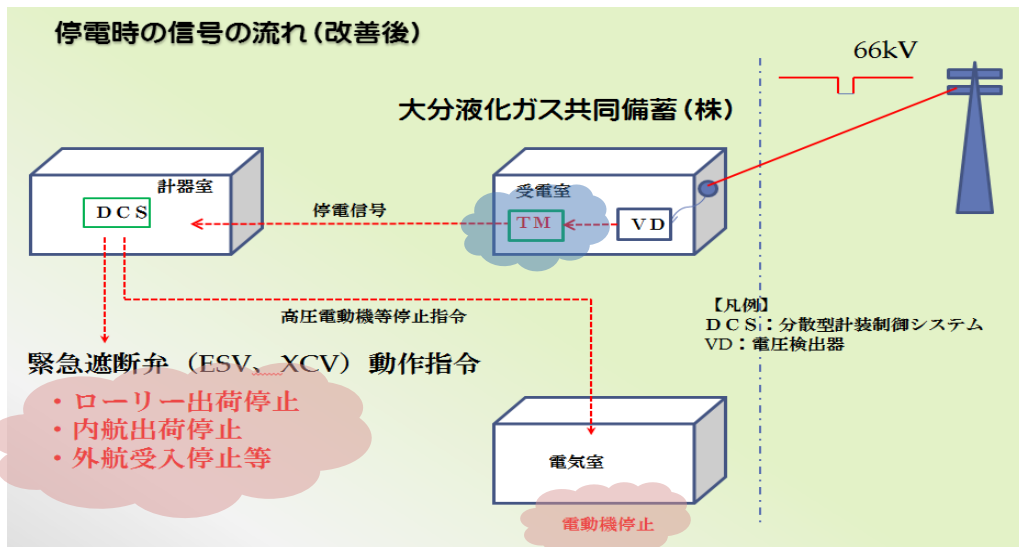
停電時の信号の流れ（改善後）

66kV

大分液化ガス共同備蓄（株）

計器室

ＤＣＳ

停電信号

受電室

ＴＭ

ＶＤ

高圧電動機等停止指令

【凡例】
ＤＣＳ：分散型計装制御システム
VD：電圧検出器

緊急遮断弁（ESV、XCV）動作指令

・ローリー出荷停止
・内航出荷停止
・外航受入停止等

電気室

電動機停止